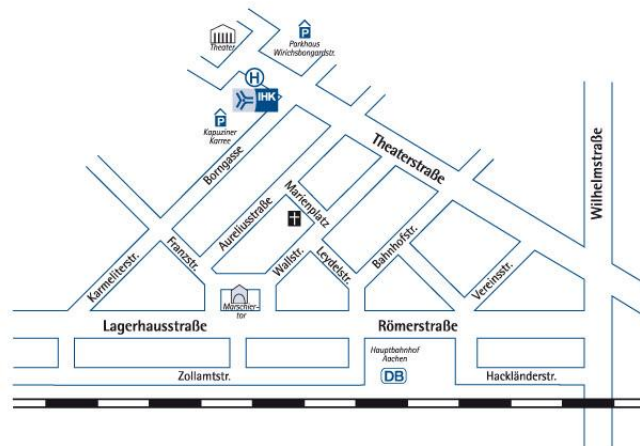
Theater

P
Parkhaus
Wirichsbongardstr.

H

IHK

P
Kapuziner
Karree

Borngasse

Theaterstraße

Wilhelmstraße

Marienplatz

Aureliusstraße

Franzstr.

Karmeliterstr.

Wallstr.

Leydelstr.

Bahnhofstr.

Vereinsstr.

Marschier-
tor

Lagerhausstraße

Römerstraße

Hauptbahnhof
Aachen

DB

Zollamtstr.

Hackländerstr.